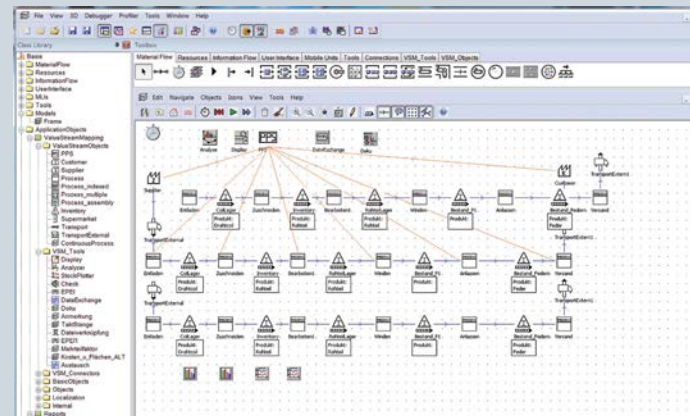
File View 3D Debugger Profiler Tools Window Help

Class Library

Toolbox

Material Flow | Resources | Information Flow | User Interface | Mobile Units | Tools | Connections | VSM_Tools | VSM_Objects

Basis
MaterialFlow
Resources
InformationFlow
UserInterface
MUs
Tools
Models
Frame
ApplicationObjects
ValueStreamMapping
ValueStreamObjects
PPS
Customer
Supplier
Process
Process_indexed
Process_multiple
Process_assembly
Inventory
Supermarket
Transport
TransportExternal
ContinuousProcess
VSM_Tools
Display
Analyzer
StockPlotter
Check
EPEI
DataExchange
Doku
Anmeldung
TaktStange
Datenerzeugung
EPEI1
ModuleNr
Kosten_u_Flaechen_ALT
Austausch
VSM_Connectors
BasicObjects
Objects
Localization
Internal
Reports

Edit Navigate Objects Icons View Tools Help

Analyzer Display PPS DataExchange Doku

Supplier Customer

TransportExternal TransportExternal

Einladen CoilLager Zuschneiden Inventory Bearbeiten KaltbstLager Walzen Bestand_PL Anlassen Bestand_Federn Versand

Produkt: Grafitcoil Produkt: Kaltbst Produkt: Kaltbst Produkt: Produkt: Feder

TransportExternal

Einladen CoilLager Zuschneiden Inventory Bearbeiten KaltbstLager Walzen Bestand_PL Anlassen Bestand_Federn Versand

Produkt: Grafitcoil Produkt: Kaltbst Produkt: Kaltbst Produkt: Produkt: Feder

TransportExternal

Einladen CoilLager Zuschneiden Inventory Bearbeiten KaltbstLager Walzen Bestand_PL Anlassen Bestand_Federn Versand

Produkt: Grafitcoil Produkt: Kaltbst Produkt: Kaltbst Produkt: Produkt: Feder